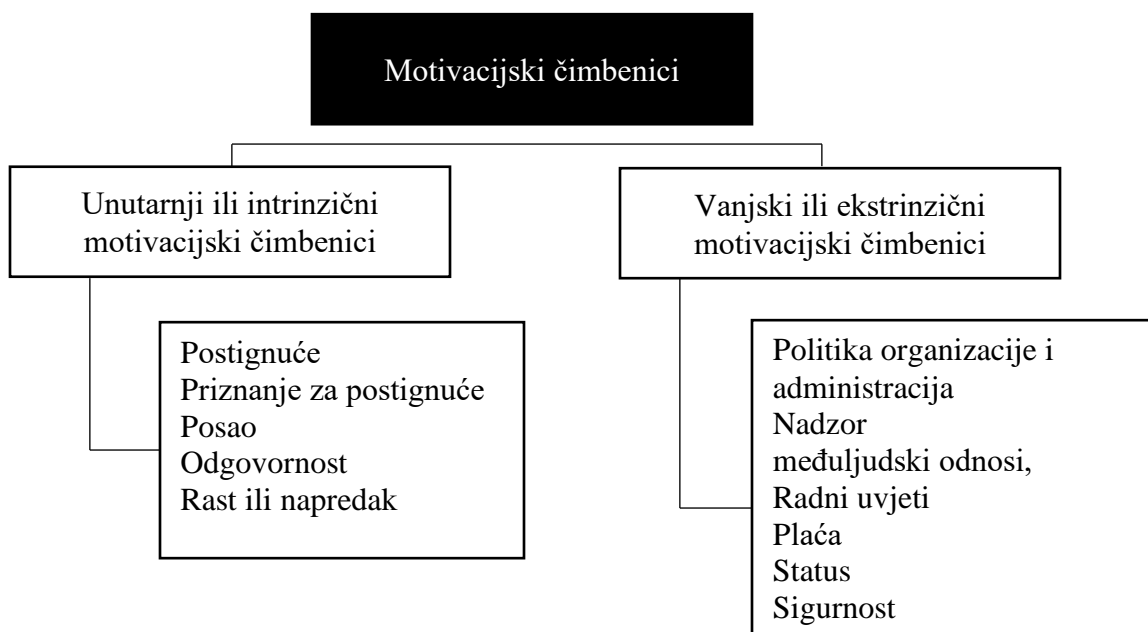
Motivacijski čimbenici

Unutarnji ili intrinzični motivacijski čimbenici

Postignuće
Priznanje za postignuće
Posao
Odgovornost
Rast ili napredak

Vanjski ili ekstrinzični motivacijski čimbenici

Politika organizacije i administracija
Nadzor
međuljudski odnosi,
Radni uvjeti
Plaća
Status
Sigurnost